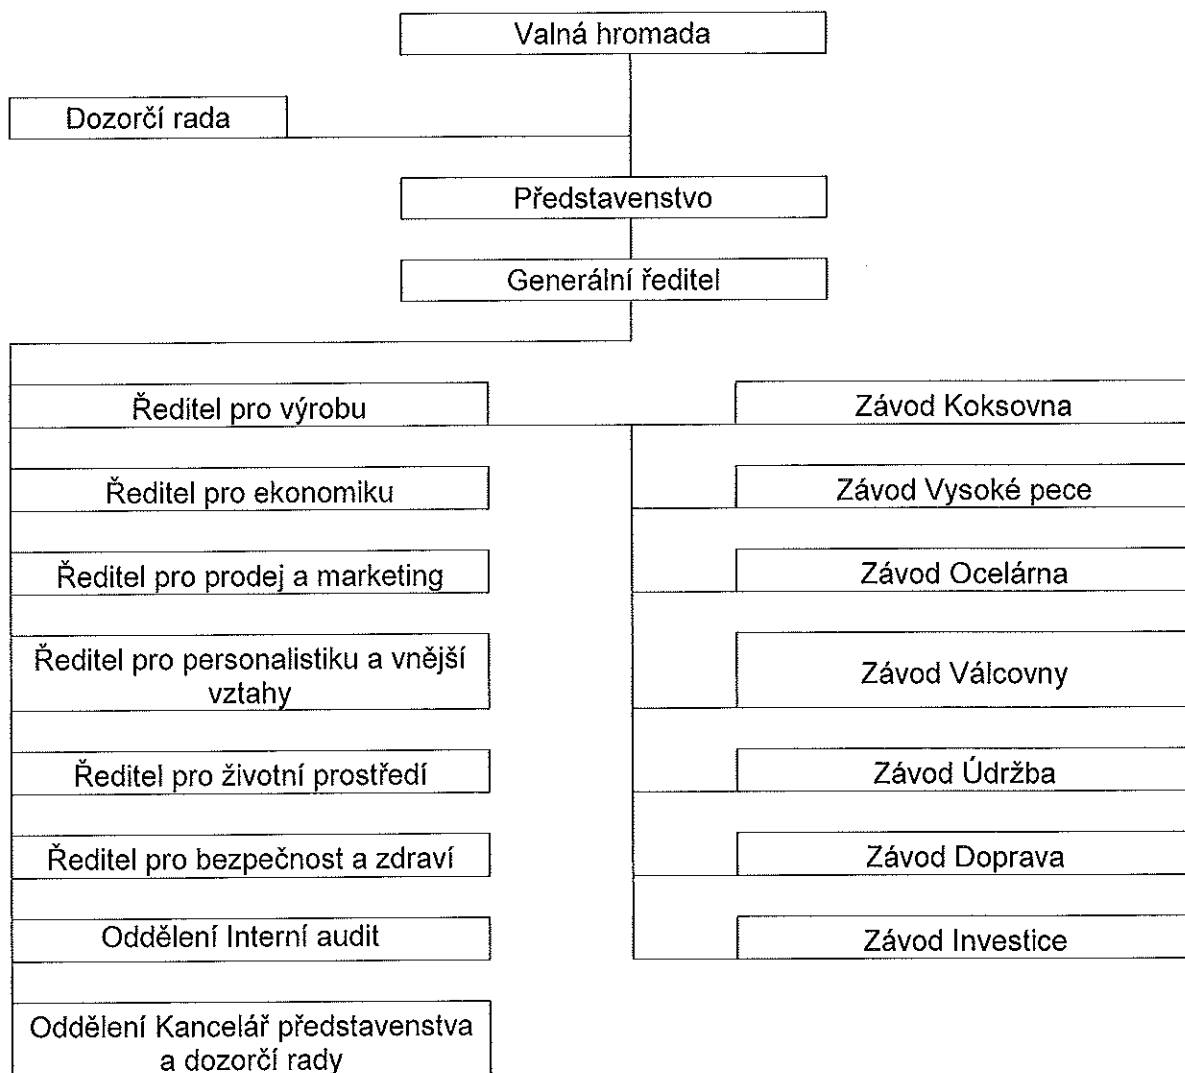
Valná hromada

Dozorčí rada

Představenstvo

Generální ředitel

Ředitel pro výrobu

Ředitel pro ekonomiku

Ředitel pro prodej a marketing

Ředitel pro personalistiku a vnější vztahy

Ředitel pro životní prostředí

Ředitel pro bezpečnost a zdraví

Oddělení Interní audit

Oddělení Kancelář představenstva a dozorčí rady

Závod Koksovna

Závod Vysoké pece

Závod Ocelárna

Závod Válcovny

Závod Údržba

Závod Doprava

Závod Investice